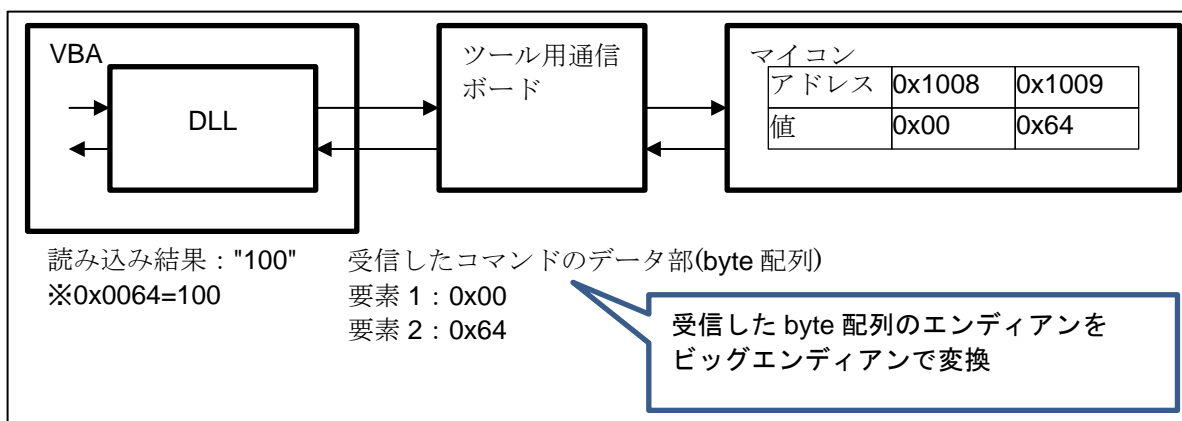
VBA

DLL

ツール用通信ボード

マイコン

| アドレス | 0x1008 | 0x1009 |
|---|---|---|
| 値 | 0x00 | 0x64 |

読み込み結果："100"
※0x0064=100

受信したコマンドのデータ部(byte 配列)
要素 1：0x00
要素 2：0x64

受信した byte 配列のエンディアンをビッグエンディアンで変換